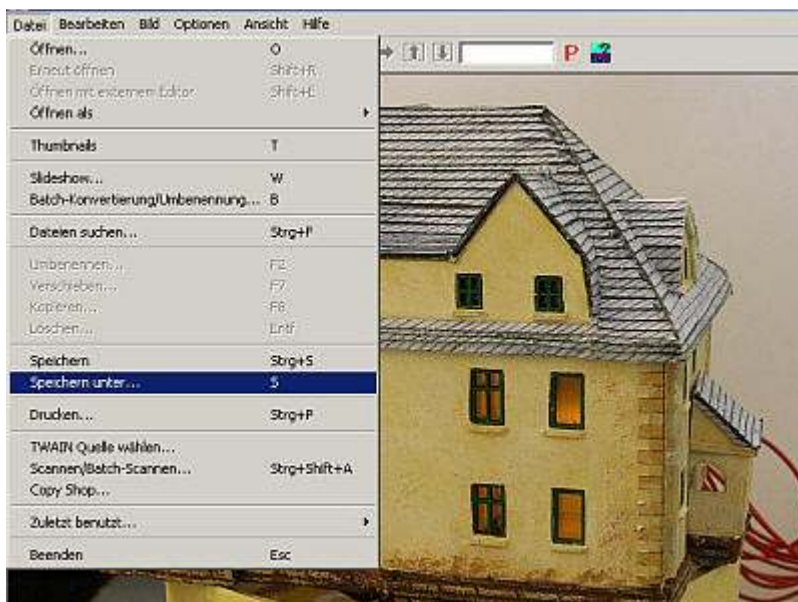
Datei Bearbeiten Bild Optionen Ansicht Hilfe

| | |
|---|---|
| Öffnen... | O |
| Erneut öffnen | Shift+R |
| Öffnen mit externem Editor | Shift+E |
| Öffnen als | |
| Thumbnails | T |
| Slideshow... | W |
| Batch-Konvertierung/Umbenennung... | B |
| Dateien suchen... | Strg+F |
| Umbenennen... | F2 |
| Verschieben... | F7 |
| Kopieren... | F8 |
| Löschen... | Entf |
| Speichern | Strg+S |
| Speichern unter... | S |
| Drucken... | Strg+P |
| TWAIN Quelle wählen... | |
| Scannen/Batch-Scannen... | Strg+Shift+A |
| Copy Shop... | |
| Zuletzt benutzt... | |
| Beenden | Esc |

P